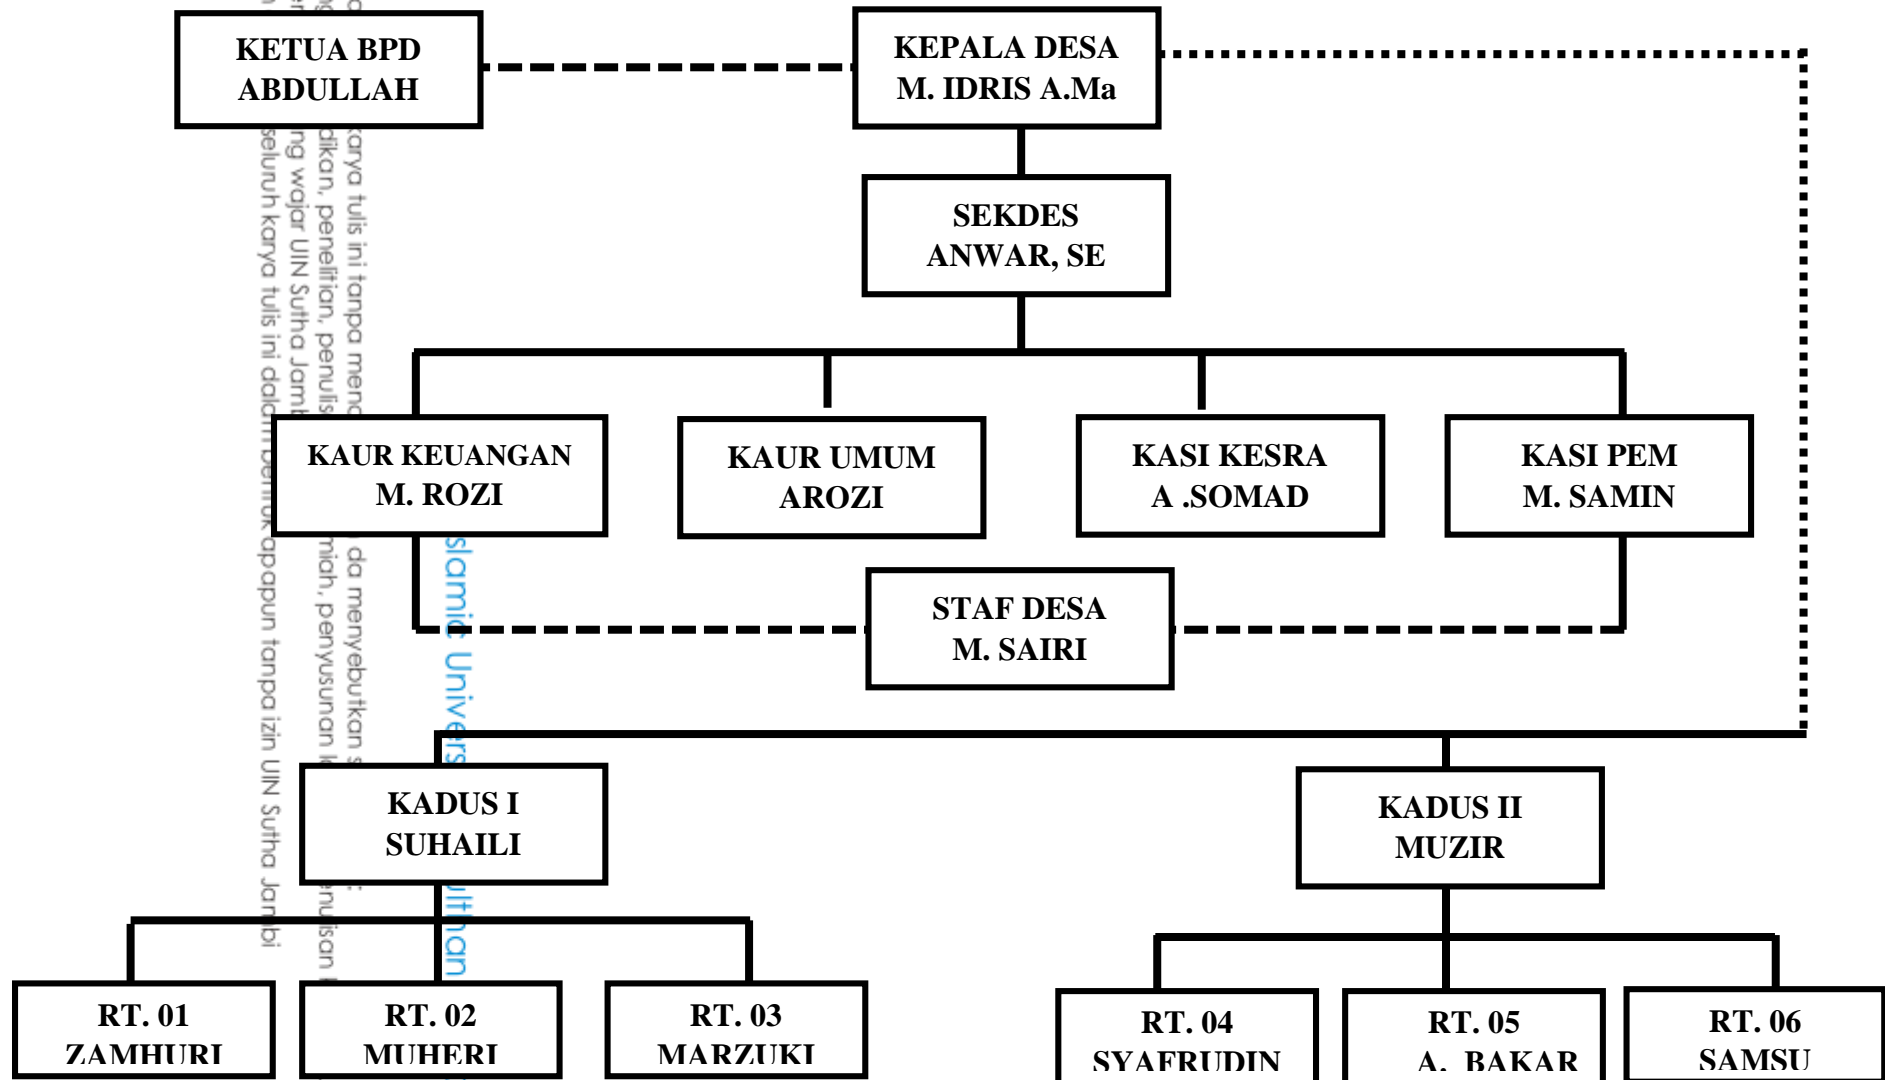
KETUA BPD
ABDULLAH

KEPALA DESA
M. IDRIS A.Ma

SEKDES
ANWAR, SE

KAUR KEUANGAN
M. ROZI

KAUR UMUM
AROZI

KASI KESRA
A .SOMAD

KASI PEM
M. SAMIN

STAF DESA
M. SAIRI

KADUS I
SUHAILI

KADUS II
MUZIR

RT. 01
ZAMHURI

RT. 02
MUHERI

RT. 03
MARZUKI

RT. 04
SYAFRUDIN

RT. 05
A. BAKAR

RT. 06
SAMSU

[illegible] karya tulis ini tanpa menc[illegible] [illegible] da menyebutkan s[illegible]
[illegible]dikan, penelitian, penulis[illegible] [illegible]miah, penyusunan l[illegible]
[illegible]ng wajar UIN Sutha Jamb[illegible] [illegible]enulisan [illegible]
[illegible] seluruh karya tulis ini dalam bentuk apapun tanpa izin UIN Sutha Jambi

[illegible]slamic Univers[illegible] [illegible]ulthan